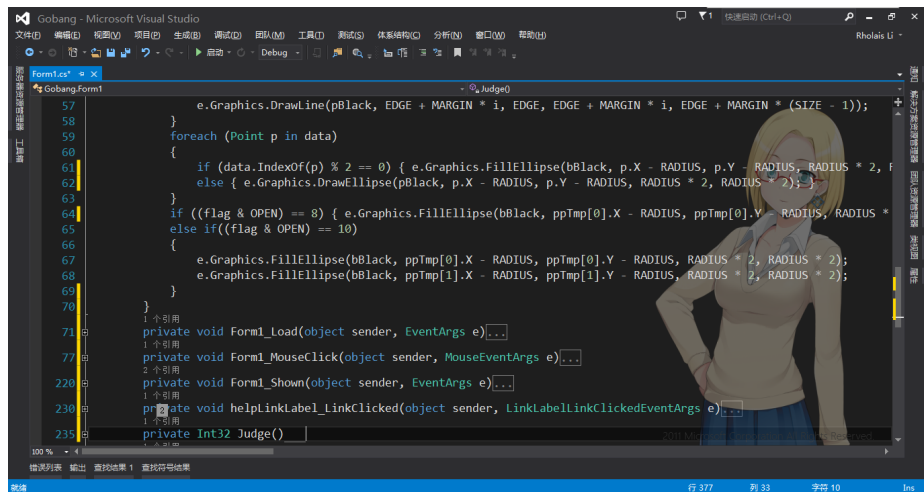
Gobang - Microsoft Visual Studio
快速启动 (Ctrl+Q)
文件(F) 编辑(E) 视图(V) 项目(P) 生成(B) 调试(D) 团队(M) 工具(T) 测试(S) 体系结构(C) 分析(N) 窗口(W) 帮助(H)
Rholais Li
启动 Debug
Form1.cs*
Gobang.Form1
Judge()
57 e.Graphics.DrawLine(pBlack, EDGE + MARGIN * i, EDGE, EDGE + MARGIN * i, EDGE + MARGIN * (SIZE - 1));
58 }
59 foreach (Point p in data)
60 {
61 if (data.IndexOf(p) % 2 == 0) { e.Graphics.FillEllipse(bBlack, p.X - RADIUS, p.Y - RADIUS, RADIUS * 2, R
62 else { e.Graphics.DrawEllipse(pBlack, p.X - RADIUS, p.Y - RADIUS, RADIUS * 2, RADIUS * 2); }
63 }
64 if ((flag & OPEN) == 8) { e.Graphics.FillEllipse(bBlack, ppTmp[0].X - RADIUS, ppTmp[0].Y - RADIUS, RADIUS *
65 else if((flag & OPEN) == 10)
66 {
67 e.Graphics.FillEllipse(bBlack, ppTmp[0].X - RADIUS, ppTmp[0].Y - RADIUS, RADIUS * 2, RADIUS * 2);
68 e.Graphics.FillEllipse(bBlack, ppTmp[1].X - RADIUS, ppTmp[1].Y - RADIUS, RADIUS * 2, RADIUS * 2);
69 }
70 }
1 个引用
71 private void Form1_Load(object sender, EventArgs e)...
1 个引用
77 private void Form1_MouseClick(object sender, MouseEventArgs e)...
2 个引用
220 private void Form1_Shown(object sender, EventArgs e)...
1 个引用
230 private void helpLinkLabel_LinkClicked(object sender, LinkLabelLinkClickedEventArgs e)...
1 个引用
235 private Int32 Judge()
100 %
错误列表 输出 查找结果 1 查找符号结果
就绪 行 377 列 33 字符 10 Ins